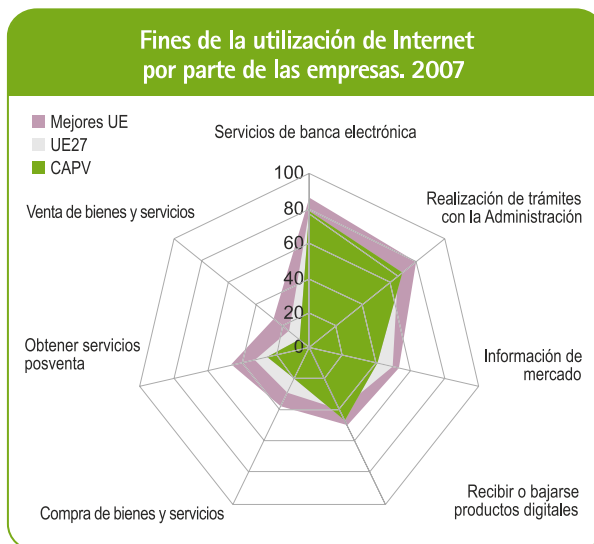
Fines de la utilización de Internet por parte de las empresas. 2007

Mejores UE
UE27
CAPV

Servicios de banca electrónica
Realización de trámites con la Administración
Información de mercado
Recibir o bajarse productos digitales
Compra de bienes y servicios
Obtener servicios posventa
Venta de bienes y servicios

100
80
60
40
20
0